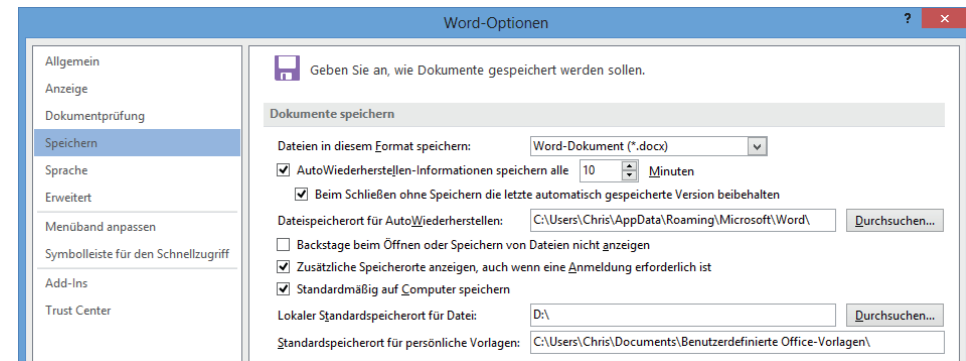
Word-Optionen

? ✕

Allgemein
Anzeige
Dokumentprüfung
Speichern
Sprache
Erweitert
Menüband anpassen
Symbolleiste für den Schnellzugriff
Add-Ins
Trust Center

Geben Sie an, wie Dokumente gespeichert werden sollen.

Dokumente speichern

Dateien in diesem Format speichern: Word-Dokument (*.docx)

AutoWiederherstellen-Informationen speichern alle 10 Minuten

Beim Schließen ohne Speichern die letzte automatisch gespeicherte Version beibehalten

Dateispeicherort für AutoWiederherstellen: C:\Users\Chris\AppData\Roaming\Microsoft\Word\ Durchsuchen...

Backstage beim Öffnen oder Speichern von Dateien nicht anzeigen

Zusätzliche Speicherorte anzeigen, auch wenn eine Anmeldung erforderlich ist

Standardmäßig auf Computer speichern

Lokaler Standardspeicherort für Datei: D:\ Durchsuchen...

Standardspeicherort für persönliche Vorlagen: C:\Users\Chris\Documents\Benutzerdefinierte Office-Vorlagen\